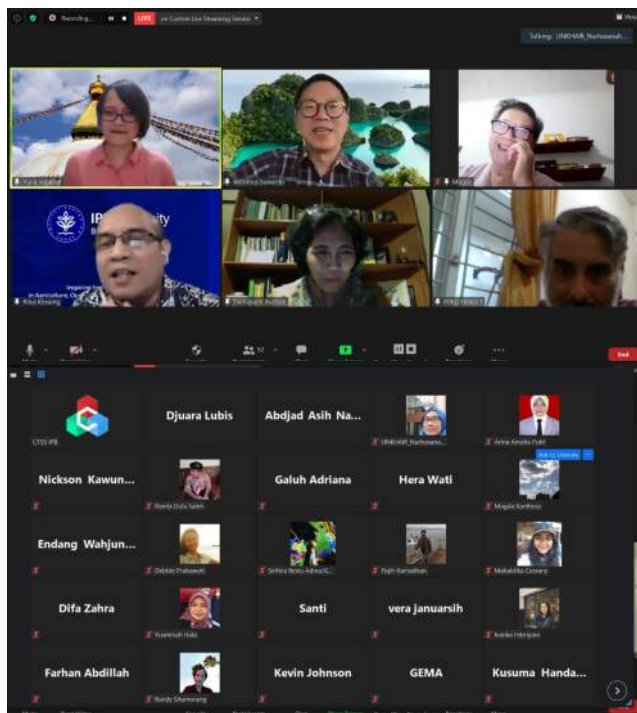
Recording... LIVE on Custom Live Streaming Service

Talking: UNKHAIR_Nurhasanah...

Yunita Adiwijaya
Arifin Surya Dwipa Irsyam
Magda
IPB University
Inspiring Innovation in Agriculture, Ocean...
Arisa Kinseng
Damayanti Buchori
PMD Hidayat

End

CTSS IPB
Djuara Lubis
Abdjad Asih Na...
UNKHAIR_Nurhasana...
Arina Amalia Putri
Nickson Kawun...
Rosida Dula Salem
Galuh Adriana
Hera Wati
Magda Korthoss
Endang Wahjun...
Debbie Prabawati
Sefrita Restu Adnya...
Fajri Ramadhan
Mahdalika Cesarny
Difa Zahra
Yusminah Hala
Santi
vera januarsih
Aninda Febriyani
Farhan Abdillah
Randy Sihamorang
Kevin Johnson
GEMA
Kusuma Handa...